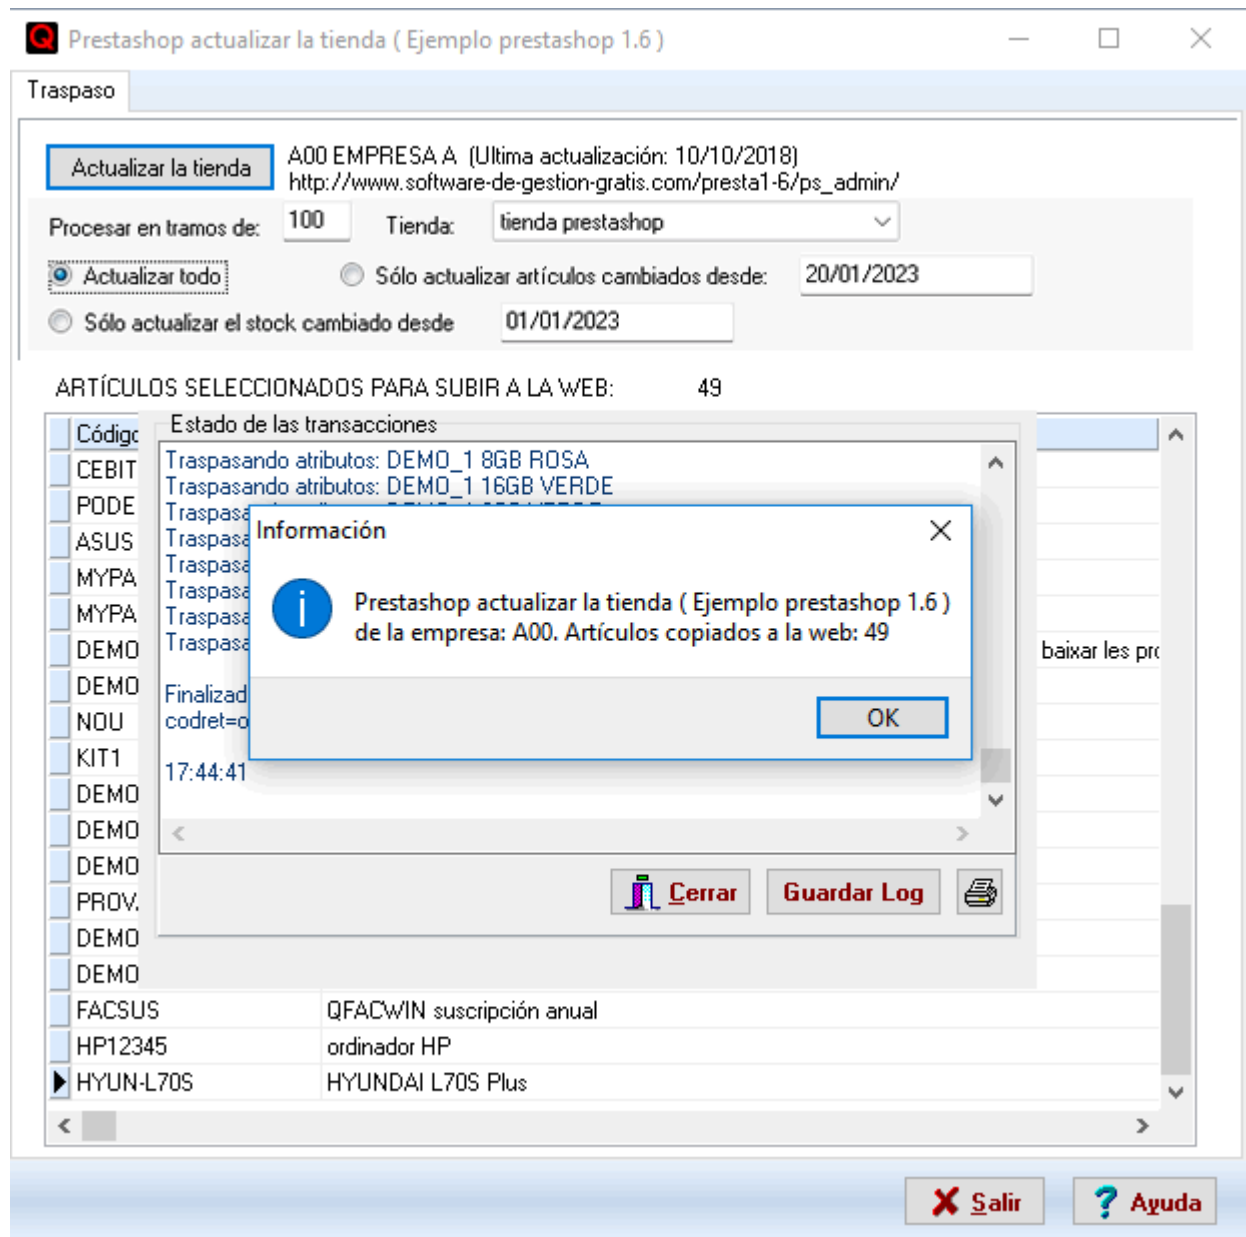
Prestashop actualizar la tienda ( Ejemplo prestashop 1.6 )

Traspaso

Actualizar la tienda

A00 EMPRESA A (Ultima actualización: 10/10/2018)
http://www.software-de-gestion-gratis.com/presta1-6/ps_admin/

Procesar en tramos de: 100 Tienda: tienda prestashop

Actualizar todo

Sólo actualizar artículos cambiados desde: 20/01/2023

Sólo actualizar el stock cambiado desde 01/01/2023

ARTÍCULOS SELECCIONADOS PARA SUBIR A LA WEB: 49

| Códig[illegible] | |
|---|---|
| CEBIT | |
| PODE | |
| ASUS | |
| MYPA | |
| MYPA | |
| DEMO | baixar les pr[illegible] |
| DEMO | |
| NOU | |
| KIT1 | |
| DEMO | |
| DEMO | |
| DEMO | |
| PROV. | |
| DEMO | |
| DEMO | |
| FACSUS | QFACWIN suscripción anual |
| HP12345 | ordinador HP |
| HYUN-L70S | HYUNDAI L70S Plus |

Estado de las transacciones

Traspasando atributos: DEMO_1 8GB ROSA
Traspasando atributos: DEMO_1 16GB VERDE
Traspasa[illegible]
Traspasa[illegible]
Traspasa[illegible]
Traspasa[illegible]
Traspasa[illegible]
Traspasa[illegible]

Finalizad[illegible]
codret=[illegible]

17:44:41

Cerrar Guardar Log

Información

Prestashop actualizar la tienda ( Ejemplo prestashop 1.6 )
de la empresa: A00. Artículos copiados a la web: 49

OK

Salir Ayuda